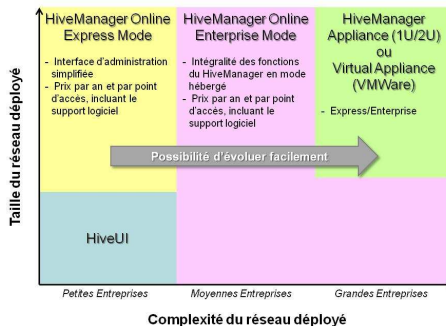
Taille du réseau déployé

HiveManager Online Express Mode

- Interface d'administration simplifiée
- Prix par an et par point d'accès, incluant le support logiciel

HiveManager Online Enterprise Mode

- Intégralité des fonctions du HiveManager en mode hébergé
- Prix par an et par point d'accès, incluant le support logiciel

HiveManager Appliance (1U/2U) ou Virtual Appliance (VMWare)

- Express/Enterprise

Possibilité d'évoluer facilement

HiveUI

Petites Entreprises

Moyennes Entreprises

Grandes Entreprises

Complexité du réseau déployé